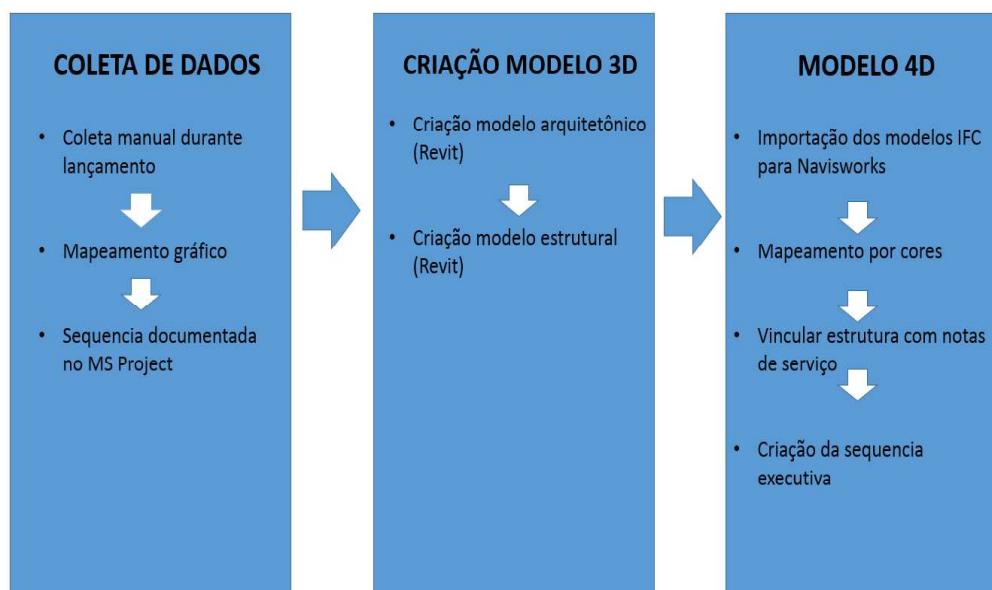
COLETA DE DADOS

• Coleta manual durante lançamento

• Mapeamento gráfico

• Sequencia documentada no MS Project

CRIAÇÃO MODELO 3D

• Criação modelo arquitetônico (Revit)

• Criação modelo estrutural (Revit)

MODELO 4D

• Importação dos modelos IFC para Navisworks

• Mapeamento por cores

• Vincular estrutura com notas de serviço

• Criação da sequencia executiva